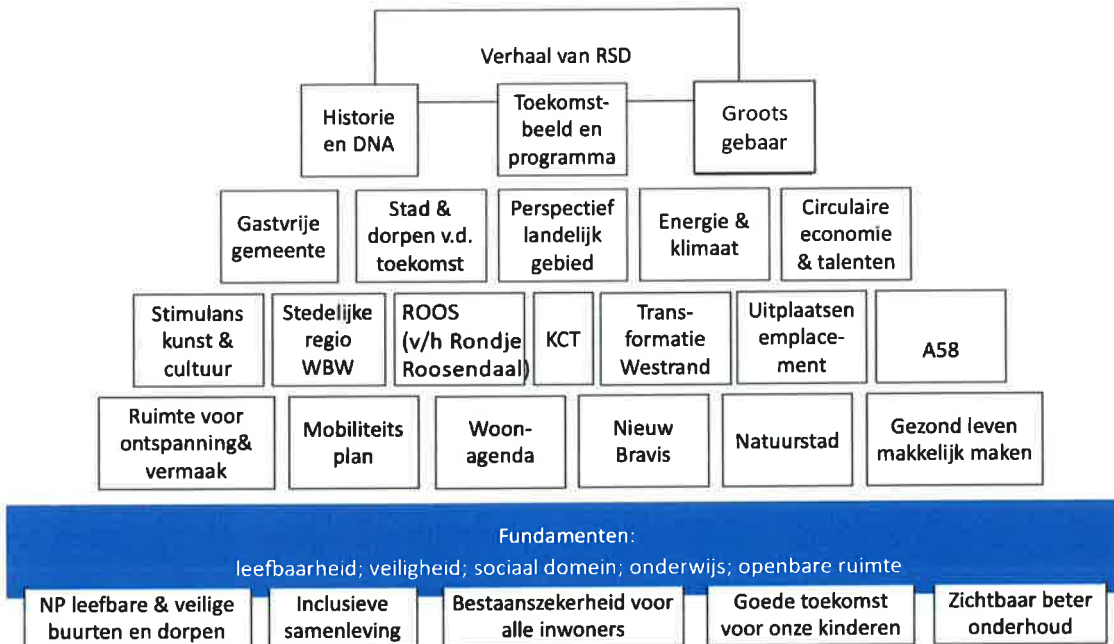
Verhaal van RSD

Historie en DNA

Toekomstbeeld en programma

Groots gebaar

Gastvrije gemeente

Stad & dorpen v.d. toekomst

Perspectief landelijk gebied

Energie & klimaat

Circulaire economie & talenten

Stimulans kunst & cultuur

Stedelijke regio WBW

ROOS (v/h Rondje Roosendaal)

KCT

Transformatie Westrand

Uitplaatsen emplacement

A58

Ruimte voor ontspanning& vermaak

Mobiliteits plan

Woonagenda

Nieuw Bravis

Natuurstad

Gezond leven makkelijk maken

Fundamenten:
leefbaarheid; veiligheid; sociaal domein; onderwijs; openbare ruimte

NP leefbare & veilige buurten en dorpen

Inclusieve samenleving

Bestaanszekerheid voor alle inwoners

Goede toekomst voor onze kinderen

Zichtbaar beter onderhoud